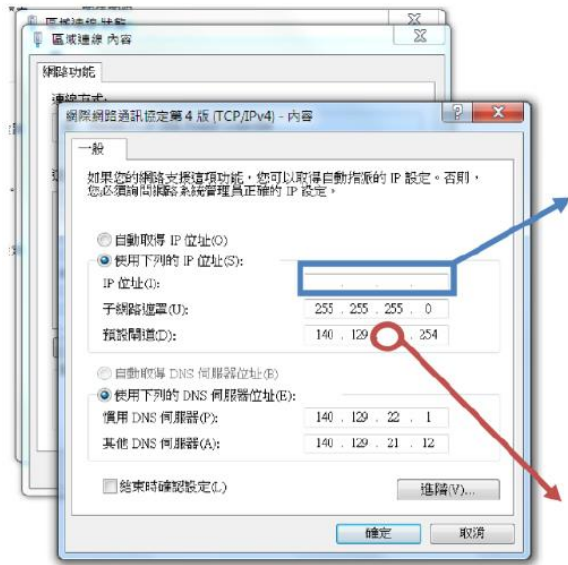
區域連線 狀態

區域連線 內容

網路功能

連線方式:

網際網路通訊協定第 4 版 (TCP/IPv4) - 內容

?

X

一般

如果您的網路支援這項功能，您可以取得自動指派的 IP 設定。否則，您必須詢問網路系統管理員正確的 IP 設定。

自動取得 IP 位址(O)

使用下列的 IP 位址(S):

IP 位址(I):

子網路遮罩(U): 255 . 255 . 255 . 0

預設閘道(D): 140 . 129 . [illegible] . 254

自動取得 DNS 伺服器位址(B)

使用下列的 DNS 伺服器位址(E):

慣用 DNS 伺服器(P): 140 . 129 . 22 . 1

其他 DNS 伺服器(A): 140 . 129 . 21 . 12

結束時確認設定(L)

進階(V)...

確定

取消